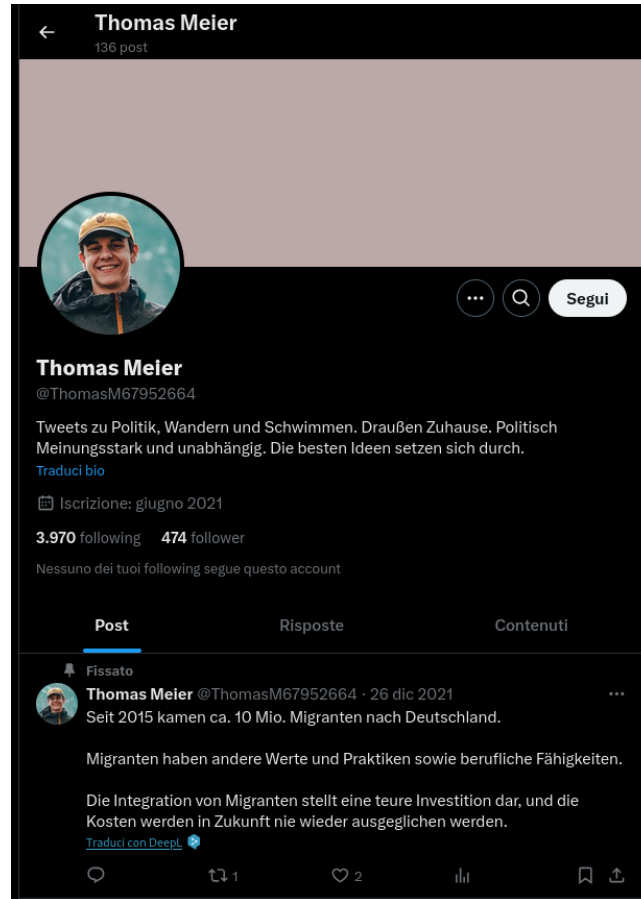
Thomas Meier
136 post

Segui

Thomas Meier
@ThomasM67952664

Tweets zu Politik, Wandern und Schwimmen. Draußen Zuhause. Politisch Meinungsstark und unabhängig. Die besten Ideen setzen sich durch.
Traduci bio

Iscrizione: giugno 2021

3.970 following 474 follower

Nessuno dei tuoi following segue questo account

Post Risposte Contenuti

Fissato
Thomas Meier @ThomasM67952664 · 26 dic 2021
Seit 2015 kamen ca. 10 Mio. Migranten nach Deutschland.

Migranten haben andere Werte und Praktiken sowie berufliche Fähigkeiten.

Die Integration von Migranten stellt eine teure Investition dar, und die Kosten werden in Zukunft nie wieder ausgeglichen werden.
Traduci con DeepL

1 2